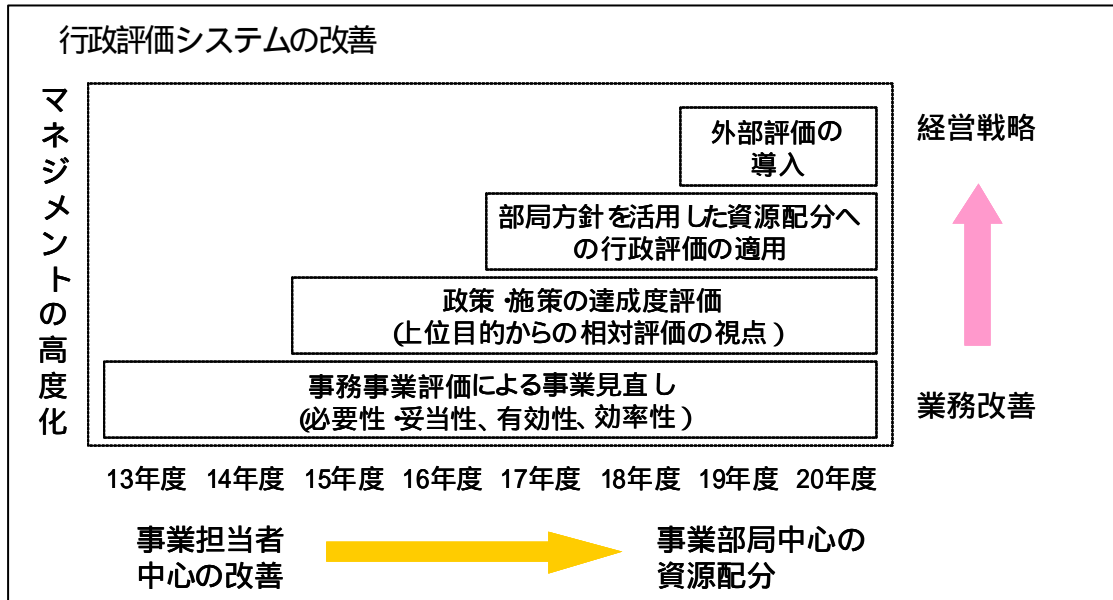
行政評価システムの改善

マネジメントの高度化

外部評価の導入

経営戦略

部局方針を活用した資源配分への行政評価の適用

政策・施策の達成度評価
(上位目的からの相対評価の視点)

事務事業評価による事業見直し
(必要性・妥当性、有効性、効率性)

業務改善

13年度 14年度 15年度 16年度 17年度 18年度 19年度 20年度

事業担当者中心の改善

事業部局中心の資源配分